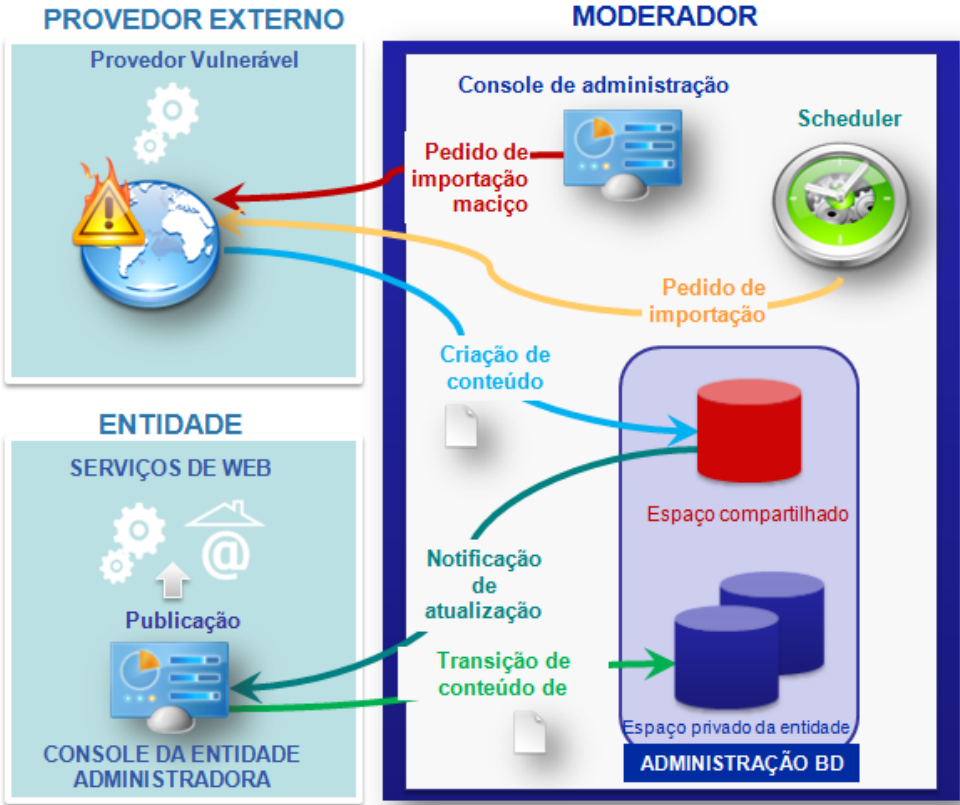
PROVEDOR EXTERNO

Provedor Vulnerável

MODERADOR

Console de administração

Pedido de importação maciço

Scheduler

Pedido de importação

Criação de conteúdo

ENTIDADE

SERVIÇOS DE WEB

@

Espaço compartilhado

Publicação

Notificação de atualização

Transição de conteúdo de

Espaço privado da entidade

CONSOLE DA ENTIDADE ADMINISTRADORA

ADMINISTRAÇÃO BD